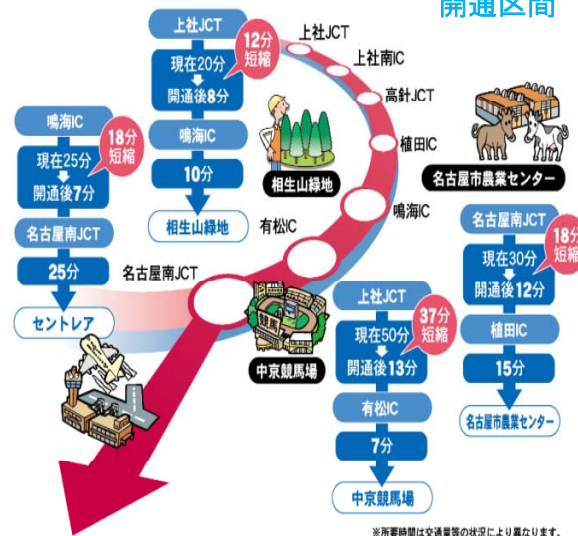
開通区間

上社JCT
現在20分
開通後8分
12分短縮
鳴海IC
10分
相生山緑地

上社JCT
上社南IC
高針JCT
植田IC
鳴海IC
有松IC
名古屋南JCT

相生山緑地

名古屋市農業センター

鳴海IC
現在25分
開通後7分
18分短縮
名古屋南JCT
25分
セントレア

名古屋南JCT
現在30分
開通後12分
18分短縮
植田IC
15分
名古屋市農業センター

中京競馬場

上社JCT
現在50分
開通後13分
37分短縮
有松IC
7分
中京競馬場

※所要時間は交通量等の状況により異なります。